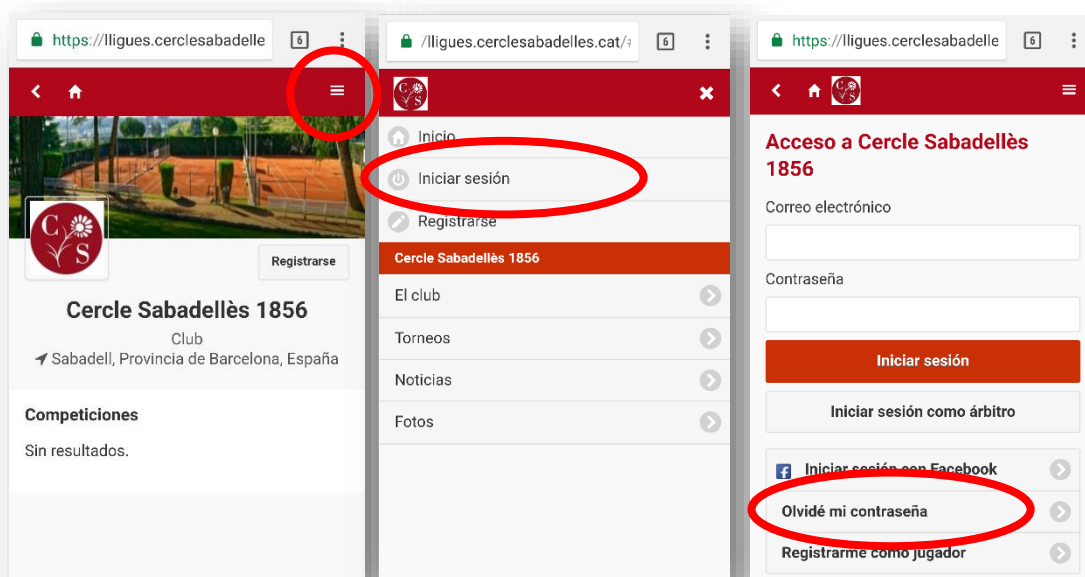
https://lligues.cerclesabadelle 6

C S

Registrarse

Cercle Sabadellès 1856

Club

Sabadell, Provincia de Barcelona, España

Competiciones

Sin resultados.

/lligues.cerclesabadelles.cat/ 6

C S

Inicio

Iniciar sesión

Registrarse

Cercle Sabadellès 1856

El club

Torneos

Noticias

Fotos

https://lligues.cerclesabadelle 6

C S

Acceso a Cercle Sabadellès 1856

Correo electrónico

Contraseña

Iniciar sesión

Iniciar sesión como árbitro

Iniciar sesión con Facebook

Olvidé mi contraseña

Registrarme como jugador